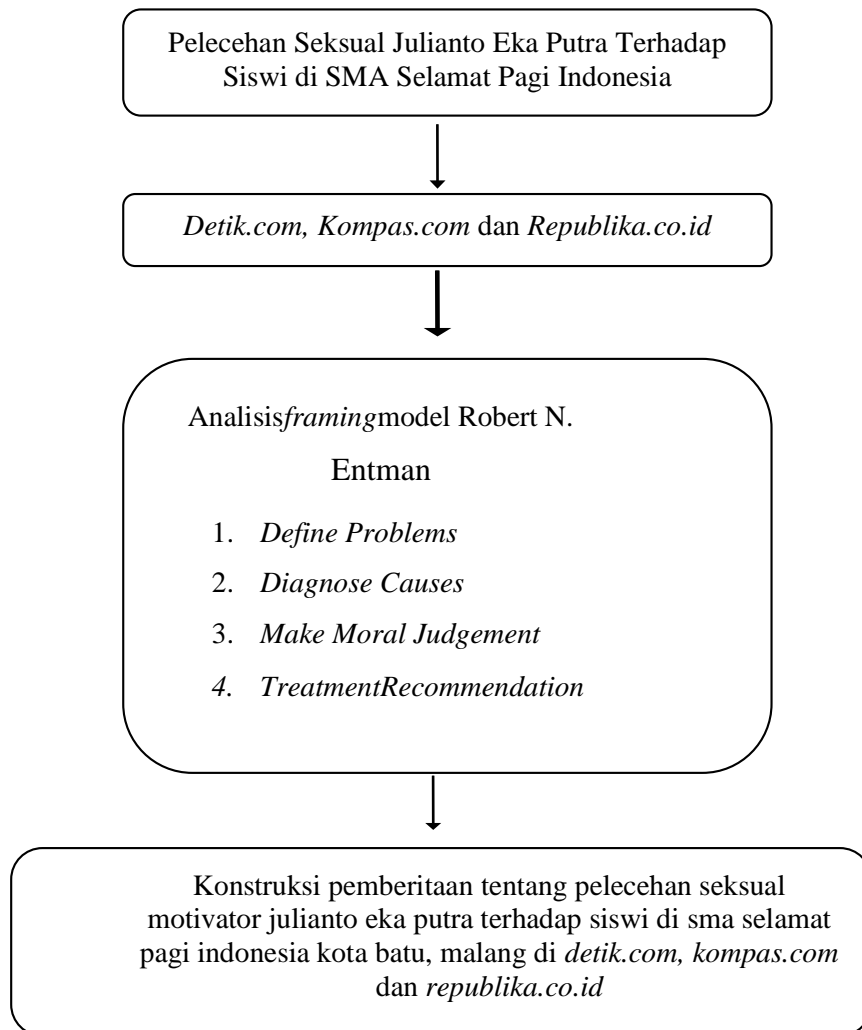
Pelecehan Seksual Julianto Eka Putra Terhadap Siswi di SMA Selamat Pagi Indonesia

Detik.com, Kompas.com dan Republika.co.id

Analisisframingmodel Robert N. Entman

1. Define Problems
2. Diagnose Causes
3. Make Moral Judgement
4. TreatmentRecommendation

Konstruksi pemberitaan tentang pelecehan seksual motivator julianto eka putra terhadap siswi di sma selamat pagi indonesia kota batu, malang di detik.com, kompas.com dan republika.co.id